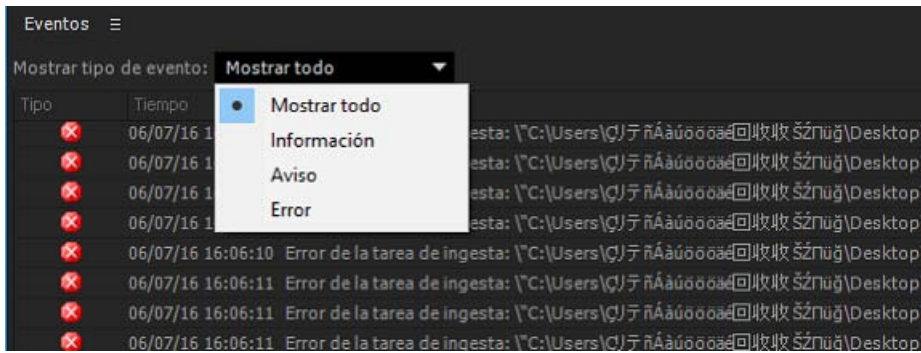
Eventos ☰

Mostrar tipo de evento: Mostrar todo

| Tipo | Tiempo |
|---|---|
| | 06/07/16 1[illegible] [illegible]esta: \"C:\Users\ÇリテñÁàúöööäé回収収ŠŹпüğ\Desktop |
| | 06/07/16 1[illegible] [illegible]esta: \"C:\Users\ÇリテñÁàúöööäé回収収ŠŹпüğ\Desktop |
| | 06/07/16 1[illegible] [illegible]esta: \"C:\Users\ÇリテñÁàúöööäé回収収ŠŹпüğ\Desktop |
| | 06/07/16 1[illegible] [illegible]esta: \"C:\Users\ÇリテñÁàúöööäé回収収ŠŹпüğ\Desktop |
| | 06/07/16 16:06:10 Error de la tarea de ingesta: \"C:\Users\ÇリテñÁàúöööäé回収収ŠŹпüğ\Desktop |
| | 06/07/16 16:06:11 Error de la tarea de ingesta: \"C:\Users\ÇリテñÁàúöööäé回収収ŠŹпüğ\Desktop |
| | 06/07/16 16:06:11 Error de la tarea de ingesta: \"C:\Users\ÇリテñÁàúöööäé回収収ŠŹпüğ\Desktop |
| | 06/07/16 16:06:11 Error de la tarea de ingesta: \"C:\Users\ÇリテñÁàúöööäé回収収ŠŹпüğ\Desktop |

Mostrar todo
Información
Aviso
Error